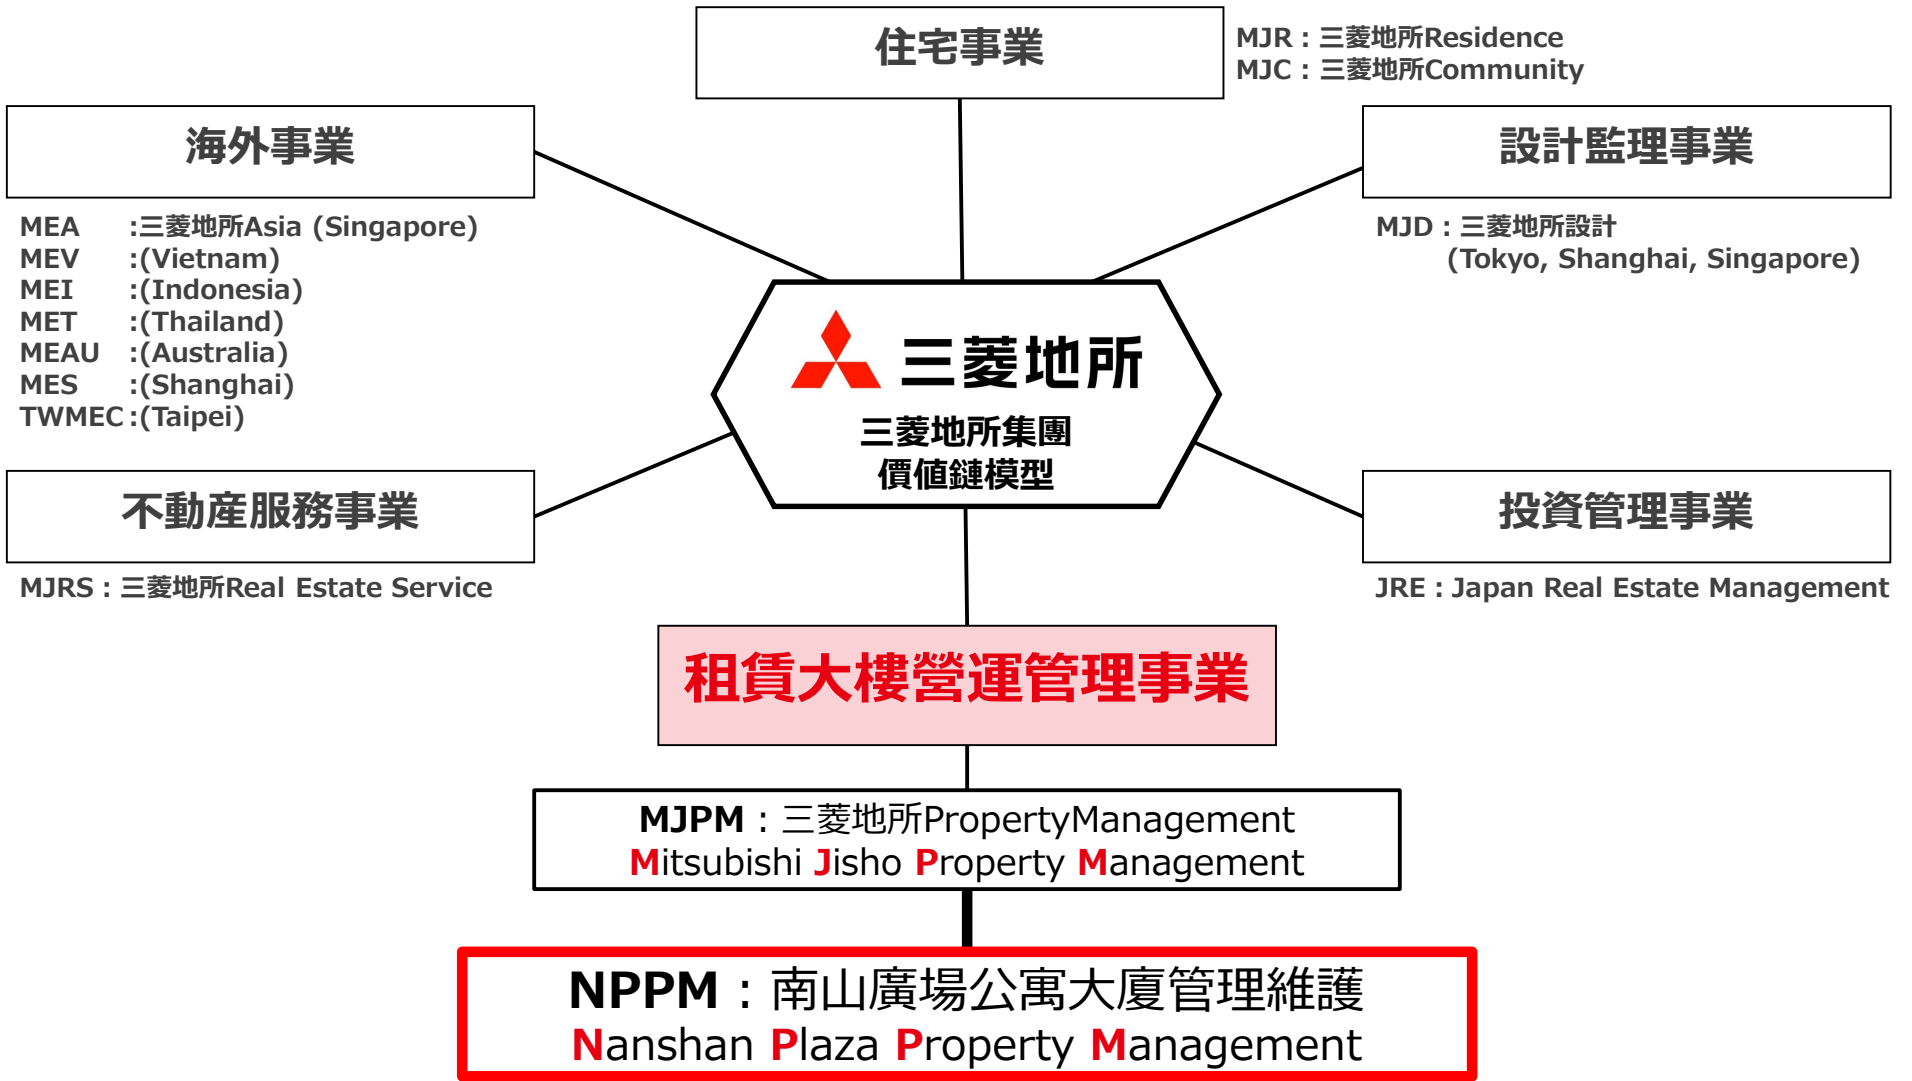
住宅事業

MJR：三菱地所Residence
MJC：三菱地所Community

海外事業

MEA :三菱地所Asia (Singapore)
MEV :(Vietnam)
MEI :(Indonesia)
MET :(Thailand)
MEAU :(Australia)
MES :(Shanghai)
TWMEC :(Taipei)

設計監理事業

MJD：三菱地所設計
(Tokyo, Shanghai, Singapore)

三菱地所

三菱地所集團
價值鏈模型

不動產服務事業

MJRS：三菱地所Real Estate Service

投資管理事業

JRE：Japan Real Estate Management

租賃大樓營運管理事業

MJPM：三菱地所PropertyManagement
Mitsubishi Jisho Property Management

NPPM：南山廣場公寓大廈管理維護
Nanshan Plaza Property Management